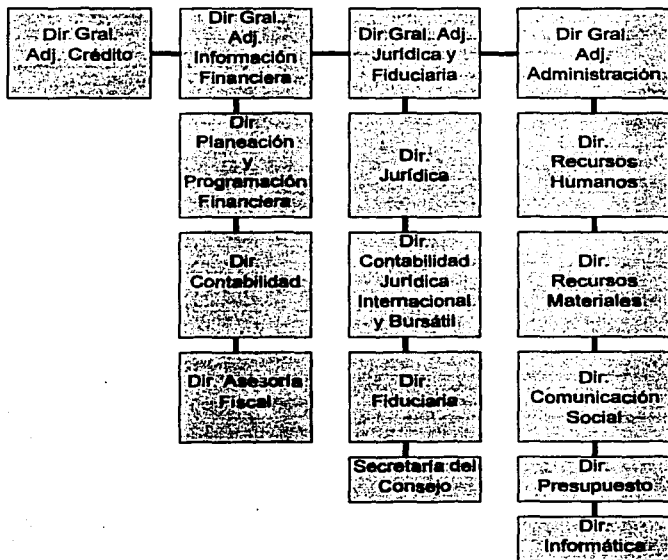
Dir Gral. Adj. Crédito

Dir Gral. Adj. Información Financiera

Dir. Planeación y Programación Financiera

Dir. Contabilidad

Dir. Asesoría Fiscal

Dir Gral. Adj. Jurídica y Fiduciaria

Dir. Jurídica

Dir. Contabilidad Jurídica Internacional y Bursátil

Dir. Fiduciaria

Secretaría del Consejo

Dir Gral. Adj. Administración

Dir. Recursos Humanos

Dir. Recursos Materiales

Dir. Comunicación Social

Dir. Presupuesto

Dir. Informática